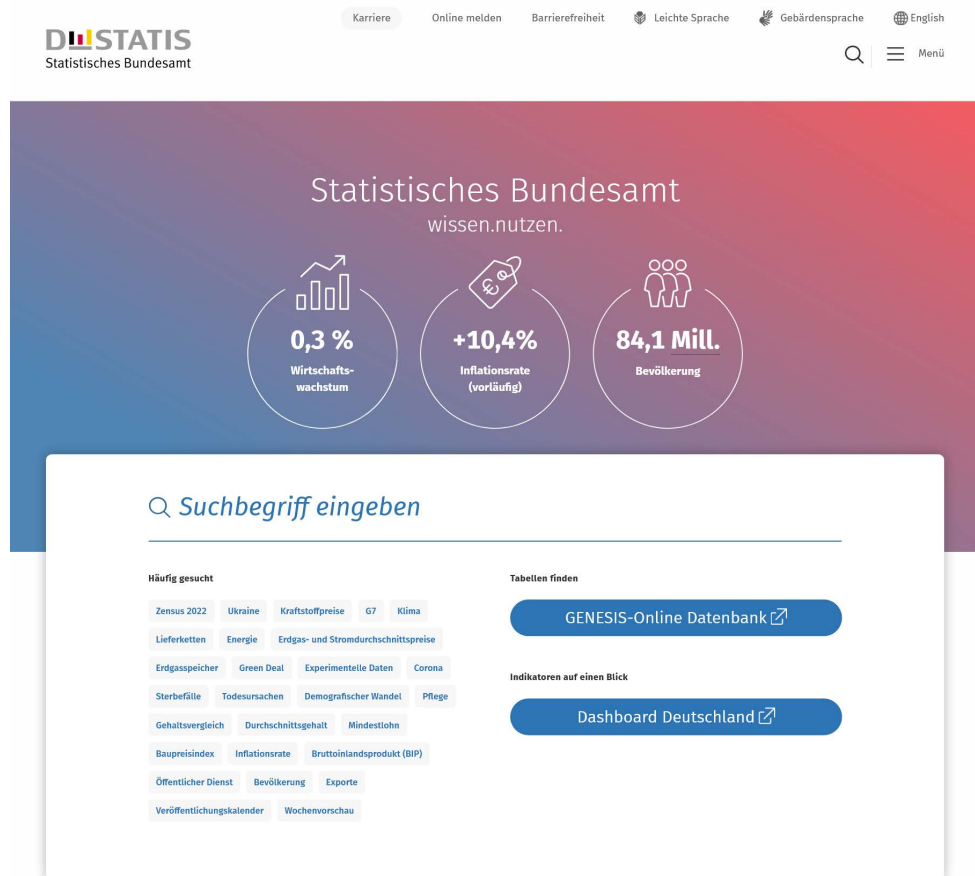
Karriere Online melden Barrierefreiheit Leichte Sprache Gebärdensprache English

DESTATIS
Statistisches Bundesamt

Menü

Statistisches Bundesamt
wissen.nutzen.

0,3 %
Wirtschaftswachstum

+10,4%
Inflationsrate (vorläufig)

84,1 Mill.
Bevölkerung

Suchbegriff eingeben

Häufig gesucht

Zensus 2022 Ukraine Kraftstoffpreise G7 Klima
Lieferketten Energie Erdgas- und Stromdurchschnittspreise
Erdgasspeicher Green Deal Experimentelle Daten Corona
Sterbefälle Todesursachen Demografischer Wandel Pflege
Gehaltsvergleich Durchschnittsgehalt Mindestlohn
Baupreisindex Inflationsrate Bruttoinlandsprodukt (BIP)
Öffentlicher Dienst Bevölkerung Exporte
Veröffentlichungskalender Wochenvorschau

Tabellen finden

GENESIS-Online Datenbank

Indikatoren auf einen Blick

Dashboard Deutschland